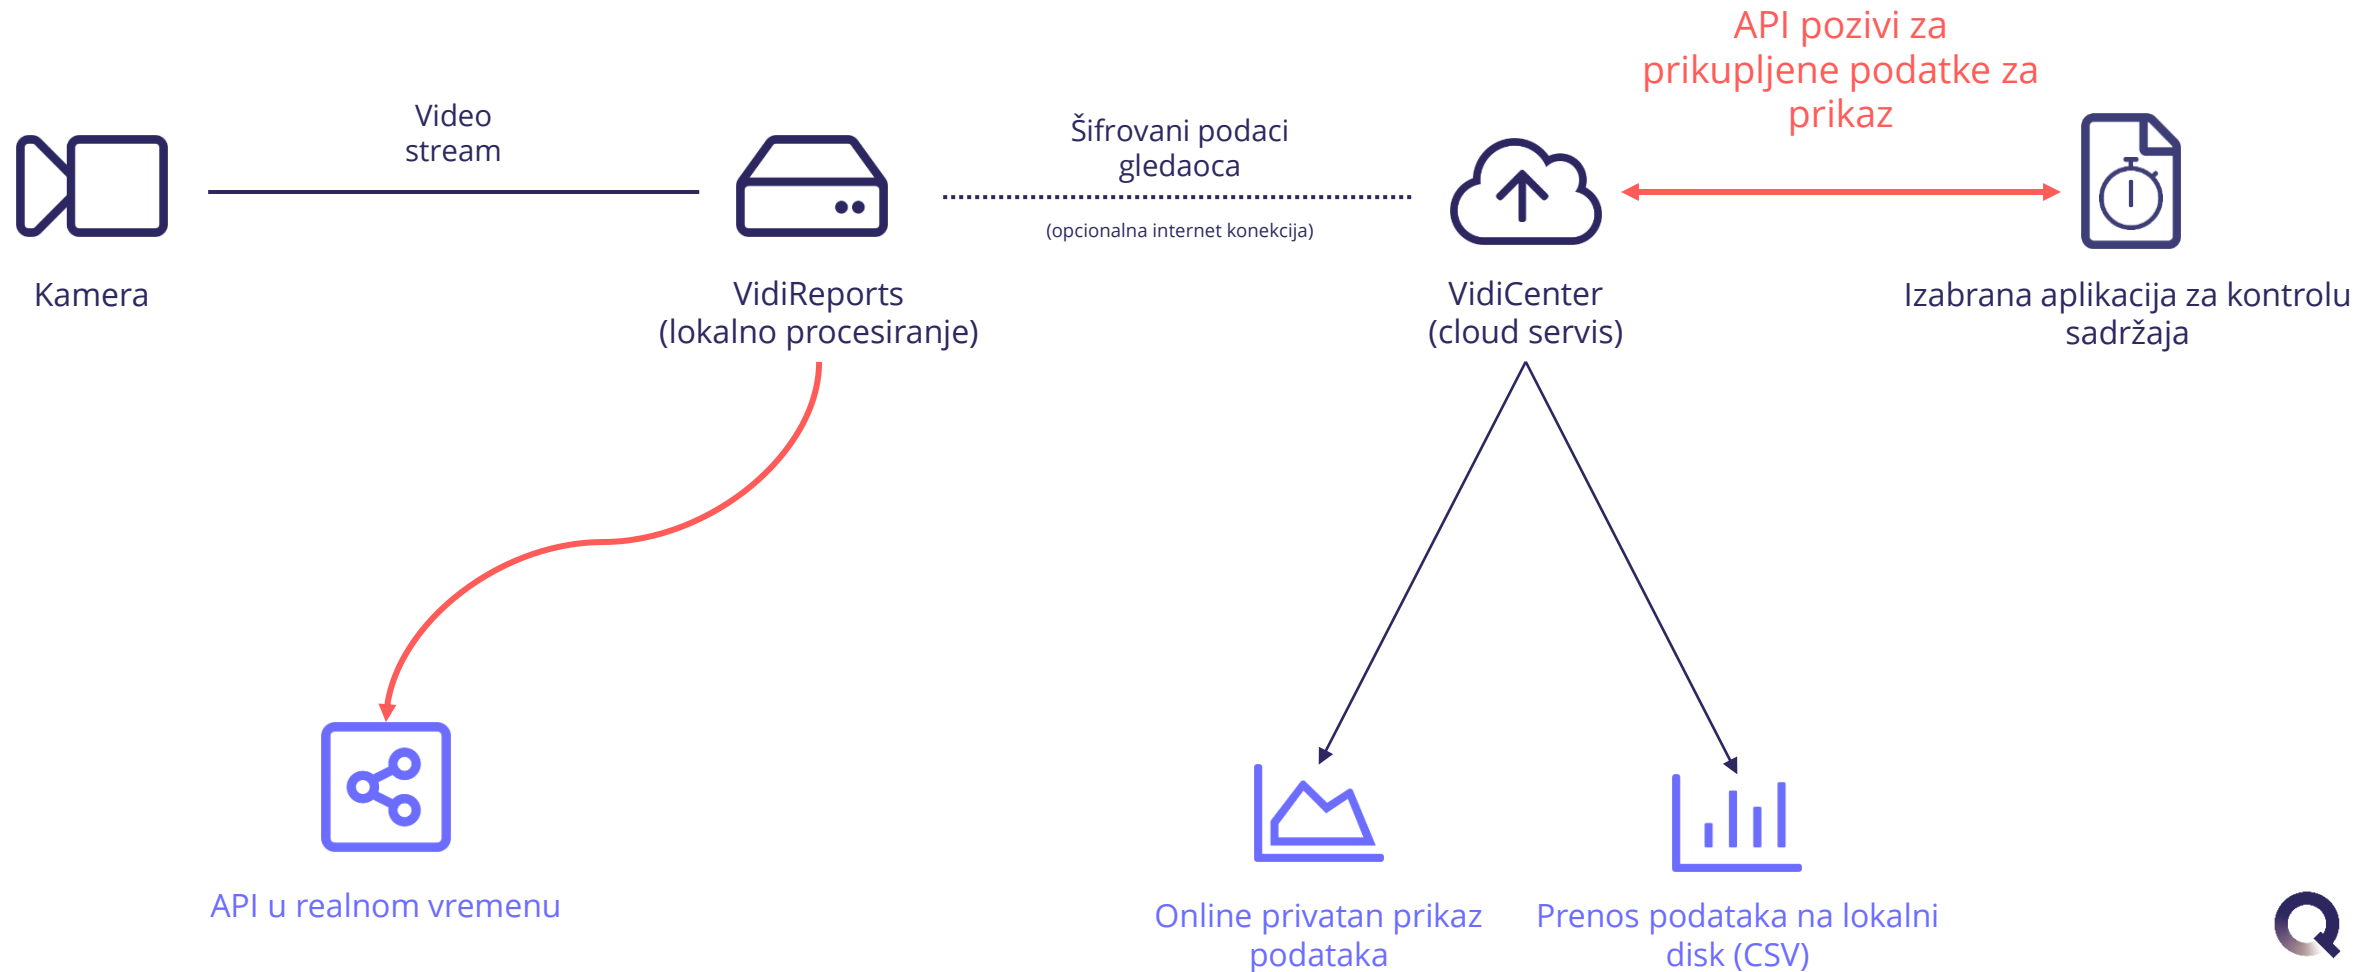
API pozivi za prikupljene podatke za prikaz

Video stream

Šifrovani podaci gledaoca

(opcionalna internet konekcija)

Kamera

VidiReports (lokalno procesiranje)

VidiCenter (cloud servis)

Izabrana aplikacija za kontrolu sadržaja

API u realnom vremenu

Online privatan prikaz podataka

Prenos podataka na lokalni disk (CSV)